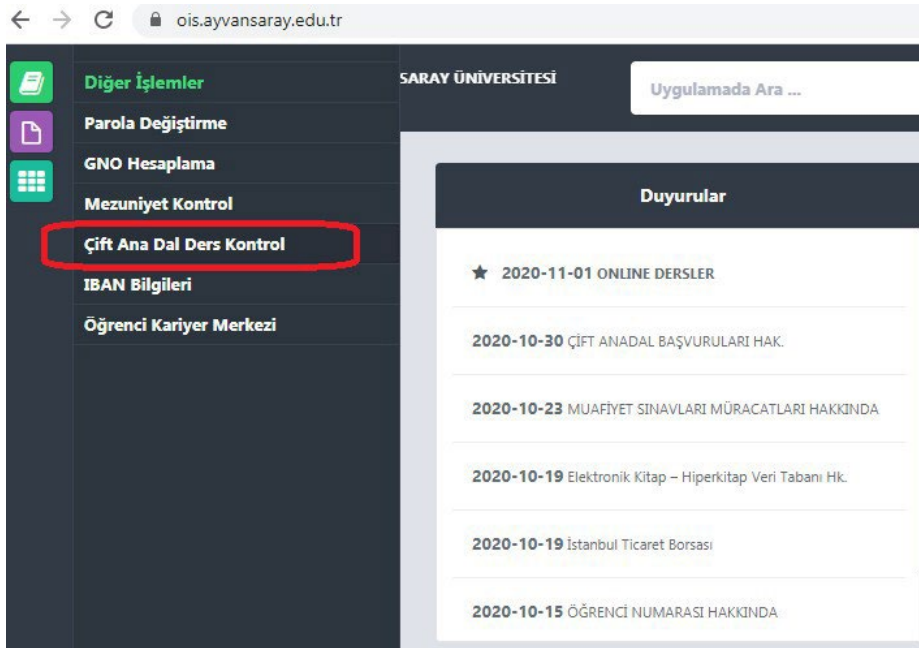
ois.ayvansaray.edu.tr

Diğer İşlemler
Parola Değiştirme
GNO Hesaplama
Mezuniyet Kontrol
Çift Ana Dal Ders Kontrol
IBAN Bilgileri
Öğrenci Kariyer Merkezi

SARAY ÜNİVERSİTESİ

Uygulamada Ara ...

Duyurular

2020-11-01 ONLINE DERSLER

2020-10-30 ÇİFT ANADAL BAŞVURULARI HAK.

2020-10-23 MUAFİYET SINAVLARI MÜRACATLARI HAKKINDA

2020-10-19 Elektronik Kitap – Hiperkitap Veri Tabanı Hk.

2020-10-19 İstanbul Ticaret Borsası

2020-10-15 ÖĞRENCİ NUMARASI HAKKINDA